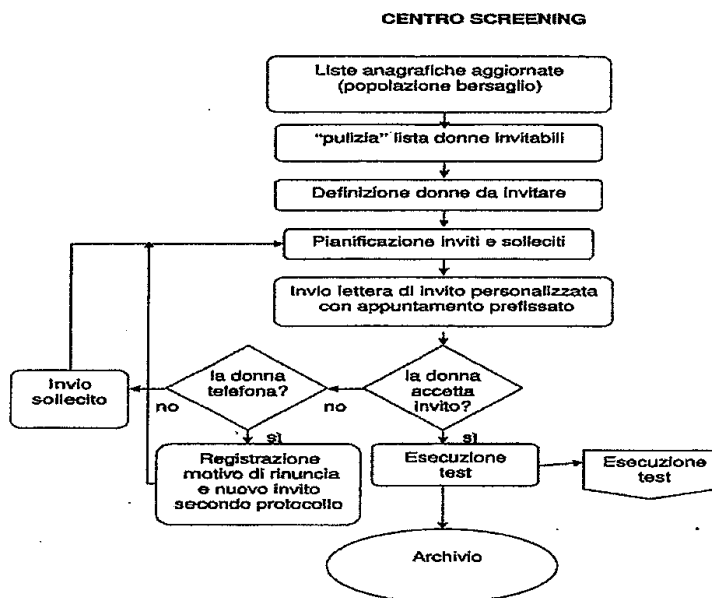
CENTRO SCREENING

Liste anagrafiche aggiornate (popolazione bersaglio)

"pulizia" lista donne invitabili

Definizione donne da invitare

Pianificazione inviti e solleciti

Invio lettera di invito personalizzata con appuntamento prefissato

la donna accetta invito?

no

la donna telefona?

no

Invio sollecito

sì

Registrazione motivo di rinuncia e nuovo invito secondo protocollo

sì

Esecuzione test

Esecuzione test

Archivio